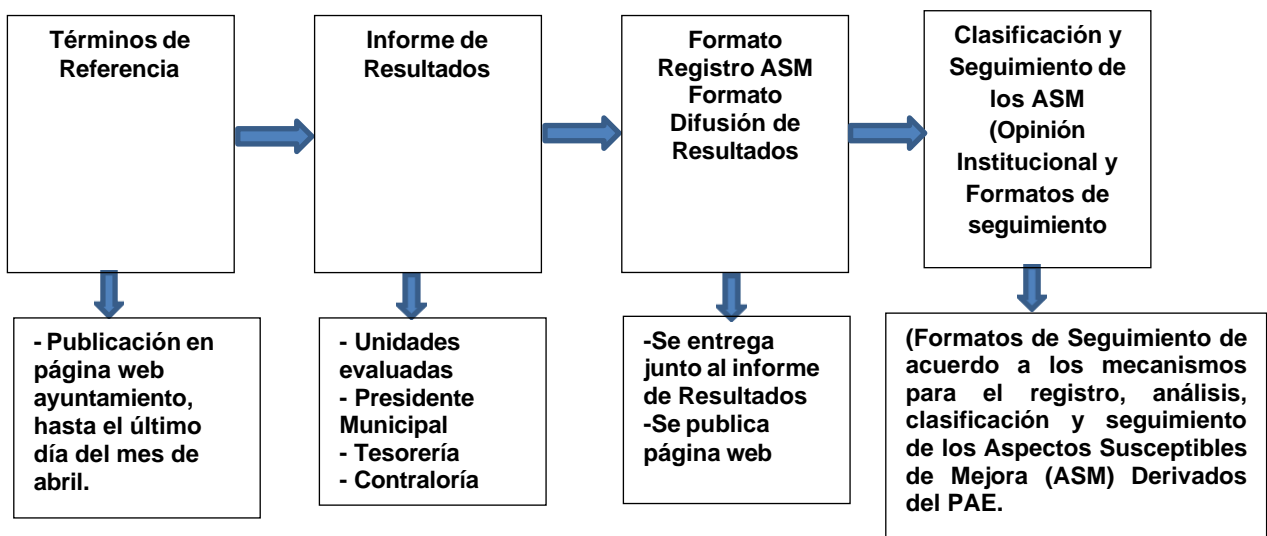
Términos de Referencia

- Publicación en página web ayuntamiento, hasta el último día del mes de abril.

Informe de Resultados

- Unidades evaluadas
- Presidente Municipal
- Tesorería
- Contraloría

Formato Registro ASM
Formato Difusión de Resultados

-Se entrega junto al informe de Resultados
-Se publica página web

Clasificación y Seguimiento de los ASM (Opinión Institucional y Formatos de seguimiento

(Formatos de Seguimiento de acuerdo a los mecanismos para el registro, análisis, clasificación y seguimiento de los Aspectos Susceptibles de Mejora (ASM) Derivados del PAE.